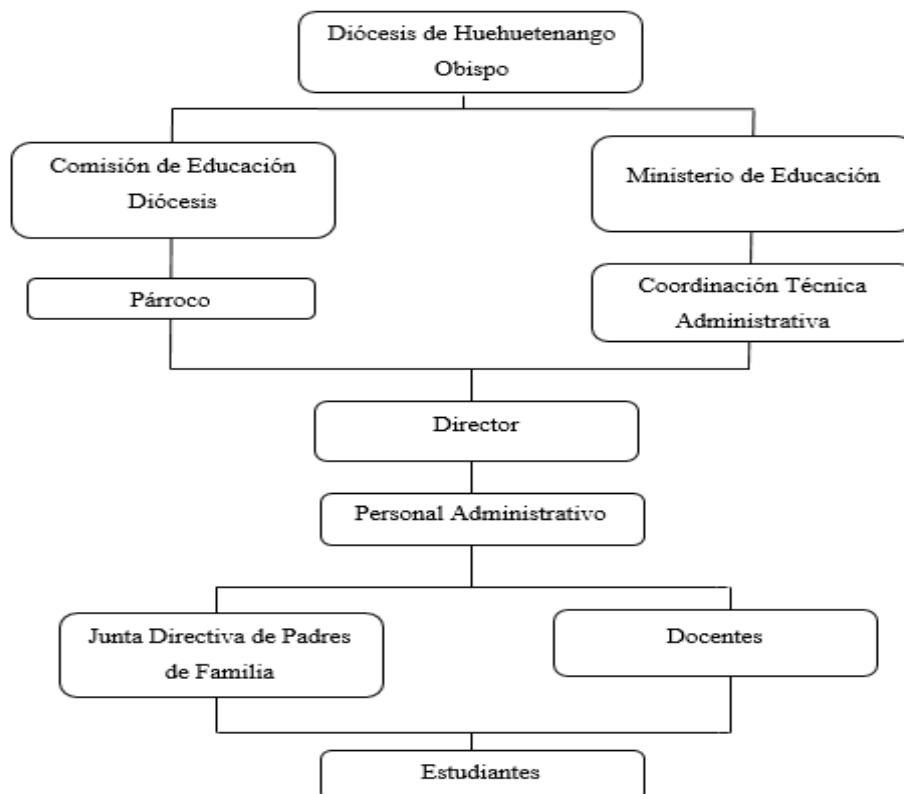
Diócesis de Huehuetenango
Obispo

Comisión de Educación
Diócesis

Ministerio de Educación

Párroco

Coordinación Técnica
Administrativa

Director

Personal Administrativo

Junta Directiva de Padres
de Familia

Docentes

Estudiantes